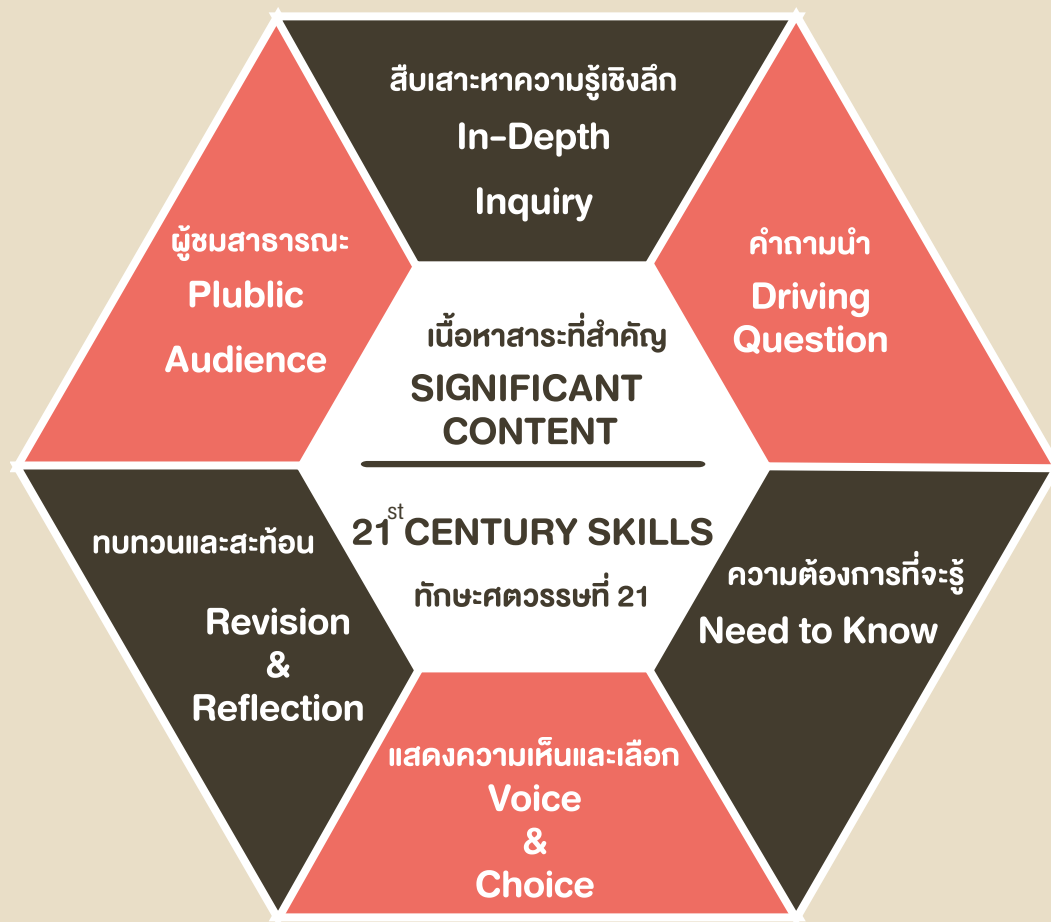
สืบเสาะหาความรู้เชิงลึก
In-Depth
Inquiry

ผู้ชมสาธารณะ
Plublic
Audience

คำถามนำ
Driving
Question

เนื้อหาสาระที่สำคัญ
SIGNIFICANT
CONTENT

$21^{st}$ CENTURY SKILLS
ทักษะศตวรรษที่ 21

ทบทวนและสะท้อน
Revision
&
Reflection

ความต้องการที่จะรู้
Need to Know

แสดงความเห็นและเลือก
Voice
&
Choice